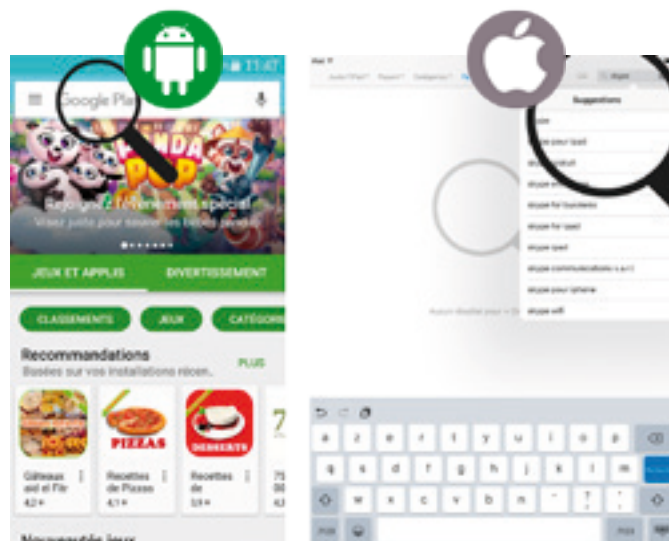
11:47

Google Play

PANDA POP

Rejoignez l'événement spécial

JEUX ET APPLIS

DIVERTISSEMENT

CLASSEMENTS

JEUX

CATÉGORI

Recommandations

Basées sur vos installations récen...

PLUS

PIZZAS

DESSERTS

Gâteaux aid el Fitr

4,2

Recettes de Pizzas

4,1

Recettes de

3,9

Nouveautés jeux

iPad

Suggestions

skype

skype pour ipad

skype for business

skype for ipad

skype ipad

skype pour iphone

skype wifi

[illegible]

a z e r t y u i o p

q s d f g h j k l m

w x c v b n

.?123